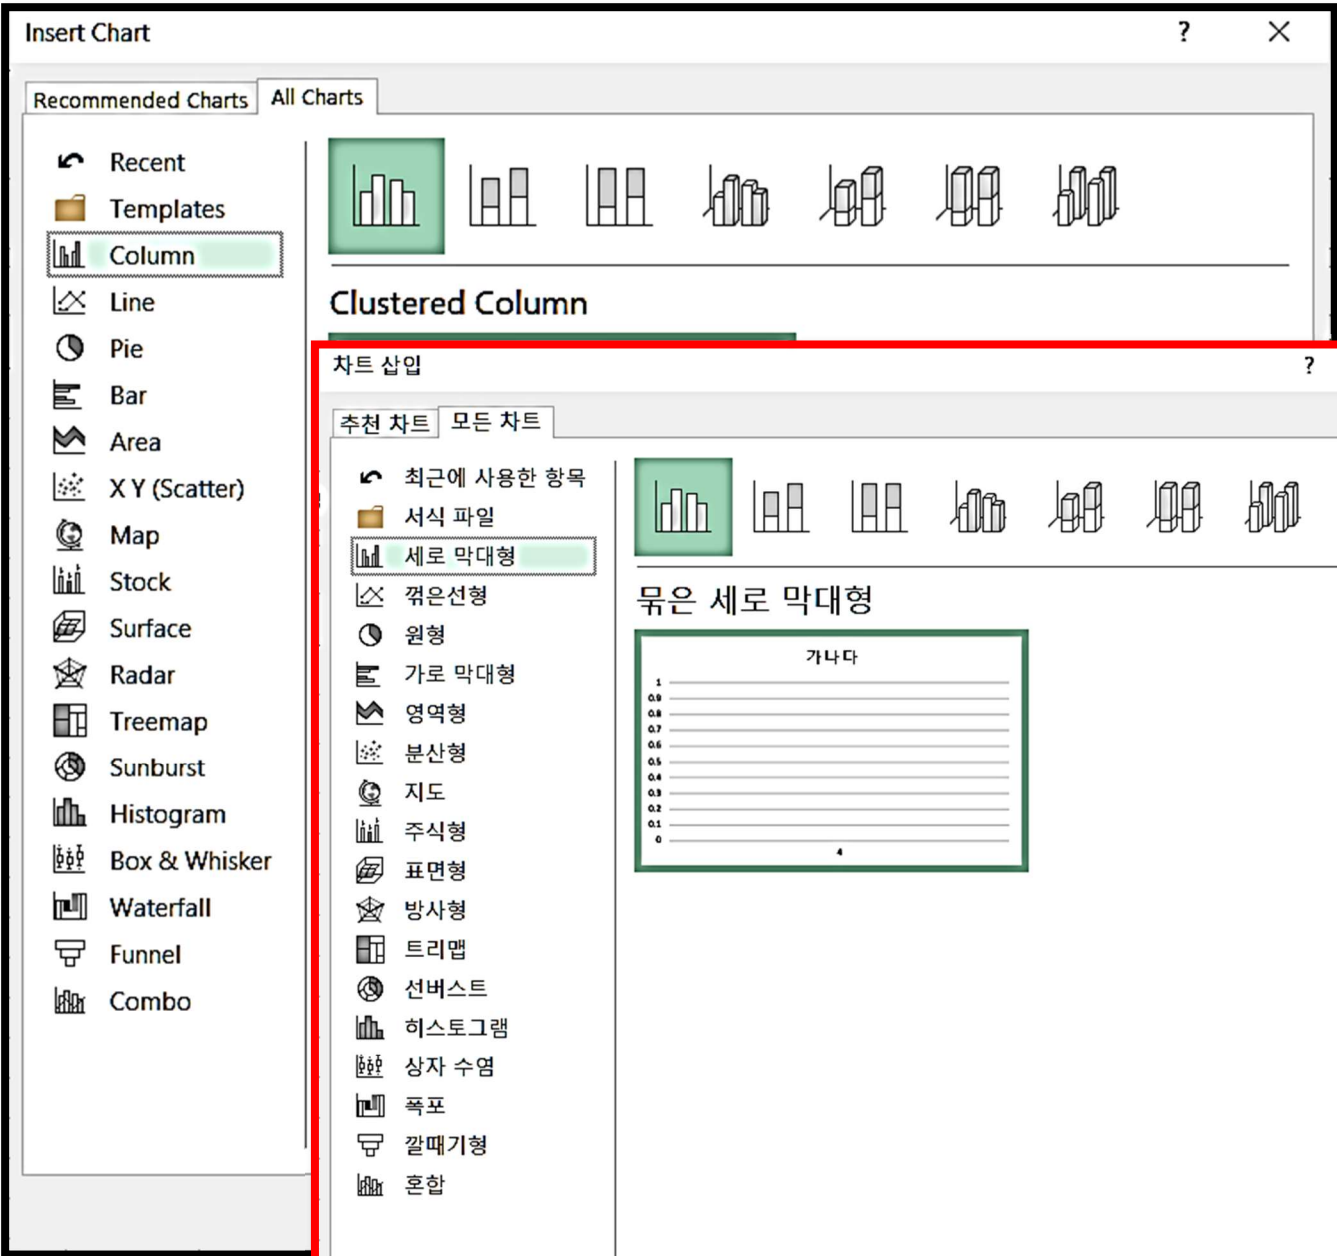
Insert Chart ? ×

Recommended Charts
All Charts

Recent
Templates
Column
Line
Pie
Bar
Area
X Y (Scatter)
Map
Stock
Surface
Radar
Treemap
Sunburst
Histogram
Box & Whisker
Waterfall
Funnel
Combo

Clustered Column

차트 삽입 ?

추천 차트
모든 차트

최근에 사용한 항목
서식 파일
세로 막대형
꺾은선형
원형
가로 막대형
영역형
분산형
지도
주식형
표면형
방사형
트리맵
선버스트
히스토그램
상자 수염
폭포
깔때기형
혼합

묶은 세로 막대형

가나다
1
0.9
0.8
0.7
0.6
0.5
0.4
0.3
0.2
0.1
0
4